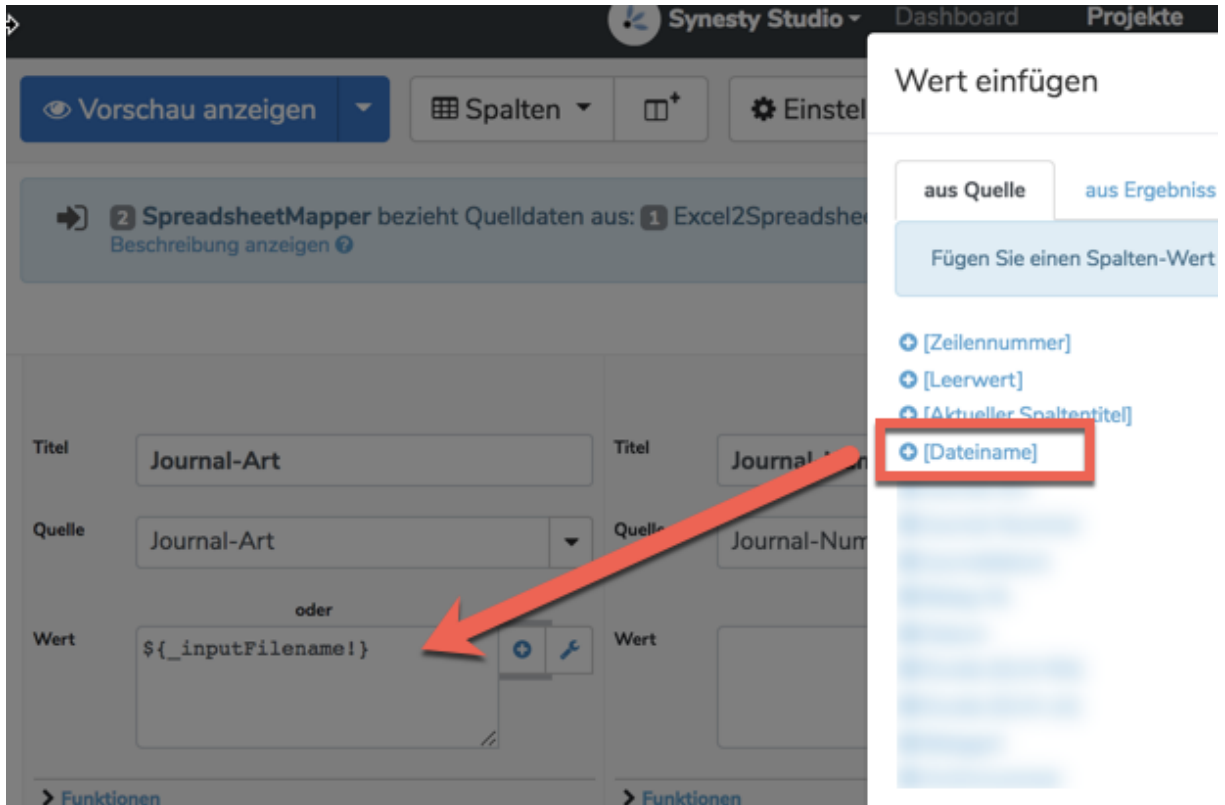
Synesty Studio Dashboard Projekte

Vorschau anzeigen

Spalten

Einstel

2 SpreadsheetMapper bezieht Quelldaten aus: 1 Excel2Spreadshe

Beschreibung anzeigen

Titel
Journal-Art

Quelle
Journal-Art

oder

Wert
${_inputFilename!}

Funktionen

Titel
Journal-

Quelle
Journal-Num

Wert

Funktionen

Wert einfügen

aus Quelle

aus Ergebniss

Fügen Sie einen Spalten-Wert

[Zeilennummer]

[Leerwert]

[Aktueller Spaltentitel]

[Dateiname]